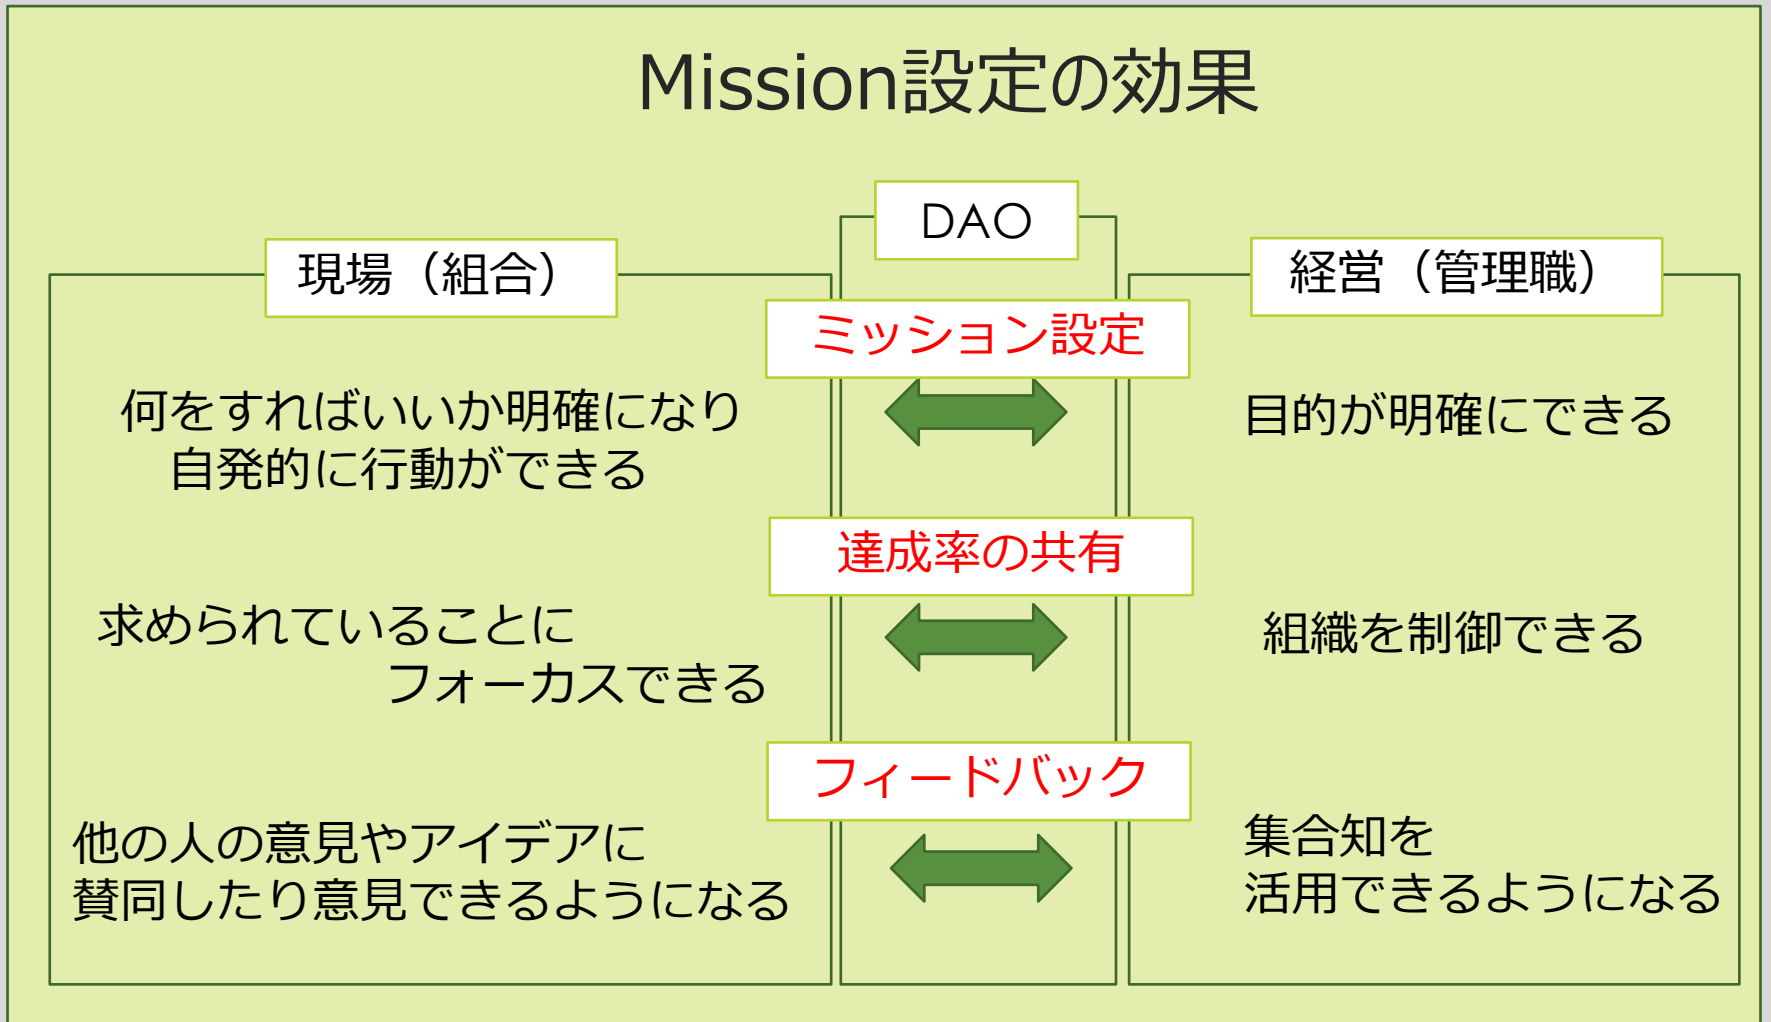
Mission設定の効果

現場（組合）

DAO

経営（管理職）

ミッション設定

何をすればいいか明確になり
自発的に行動ができる

目的が明確にできる

達成率の共有

求められていることに
フォーカスできる

組織を制御できる

フィードバック

他の人の意見やアイデアに
賛同したり意見できるようになる

集合知を
活用できるようになる